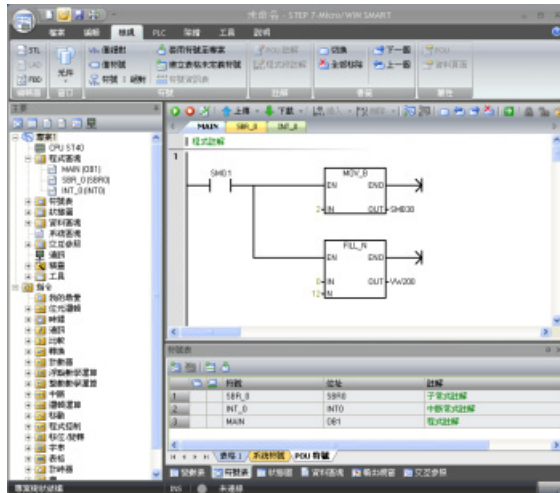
未命名 - STEP 7-Micro/WIN SMART

檔案 編輯 檢視 PLC 除錯 工具 說明

STL LAD FBD 光杆 僅符號 僅絕對 符號：絕對 套用符號至專案 建立表格未定義符號 符號資訊表 POU 註解 程式段註解 切換 全部移除 下一個 上一個 POU 資料頁面

編輯器 符號 註解 書籤 屬性

主要

專案1
CPU ST40
程式區塊
MAIN (OB1)
SBR_0 (SBR0)
INT_0 (INT0)
符號表
狀態表
資料區塊
系統區塊
交叉參照
通訊
精靈
工具
指令
我的最愛
位元邏輯
時鐘
通訊
比較
轉換
計數器
浮點數學運算
整數數學運算
中斷
邏輯運算
移動
程式控制
移位/旋轉
字串
表格
計時器

MAIN SBR_0 INT_0

程式註解

1

SM0.1

MOV_B
EN ENO
2 IN OUT SMB30

FILL_N
EN ENO
0 IN OUT VW200
12 N

符號表

| | | 符號 | 位址 | 註解 |
|---|---|---|---|---|
| 1 | | SBR_0 | SBR0 | 子常式註解 |
| 2 | | INT_0 | INT0 | 中斷常式註解 |
| 3 | | MAIN | OB1 | 程式註解 |

表格 1 系統符號 POU 符號

變數表 符號表 狀態圖 資料區塊 輸出視窗 交叉參照

INS 未連線